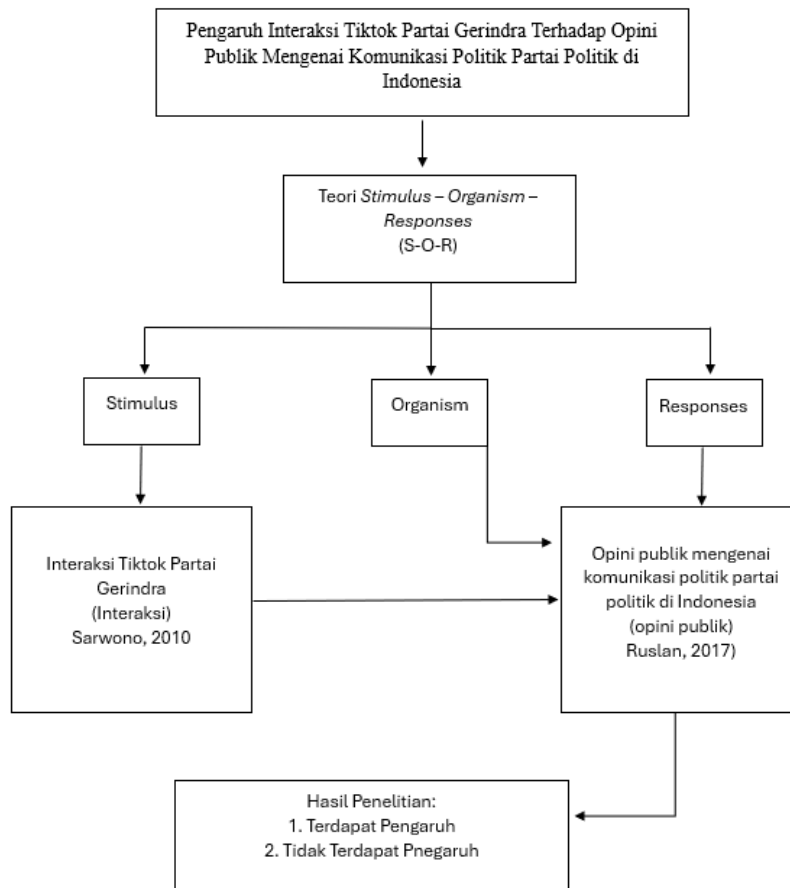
Pengaruh Interaksi Tiktok Partai Gerindra Terhadap Opini Publik Mengenai Komunikasi Politik Partai Politik di Indonesia

Teori Stimulus – Organism – Responses
(S-O-R)

Stimulus

Organism

Responses

Interaksi Tiktok Partai Gerindra
(Interaksi)
Sarwono, 2010

Opini publik mengenai komunikasi politik partai politik di Indonesia
(opini publik)
Ruslan, 2017)

Hasil Penelitian:
1. Terdapat Pengaruh
2. Tidak Terdapat Pnegaruh